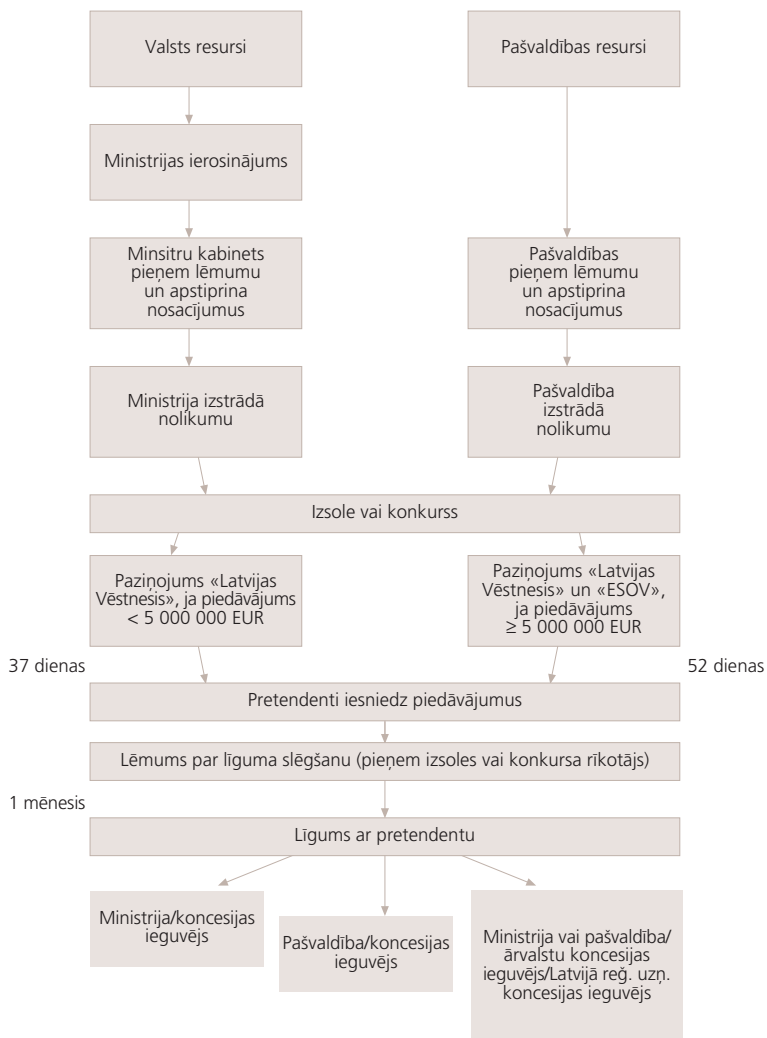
Valsts resursi

Pašvaldības resursi

Ministrijas ierosinājums

Minsitru kabinets pieņem lēmumu un apstiprina nosacījumus

Pašvaldības pieņem lēmumu un apstiprina nosacījumus

Ministrija izstrādā nolikumu

Pašvaldība izstrādā nolikumu

Izsole vai konkurss

Paziņojums «Latvijas Vēstnesis», ja piedāvājums < 5 000 000 EUR

Paziņojums «Latvijas Vēstnesis» un «ESOV», ja piedāvājums ≥ 5 000 000 EUR

37 dienas

52 dienas

Pretendenti iesniedz piedāvājumus

Lēmums par līguma slēgšanu (pieņem izsoles vai konkursa rīkotājs)

1 mēnesis

Līgums ar pretendentu

Ministrija/koncesijas ieguvējs

Pašvaldība/koncesijas ieguvējs

Ministrija vai pašvaldība/ ārvalstu koncesijas ieguvējs/Latvijā reģ. uzņ. koncesijas ieguvējs